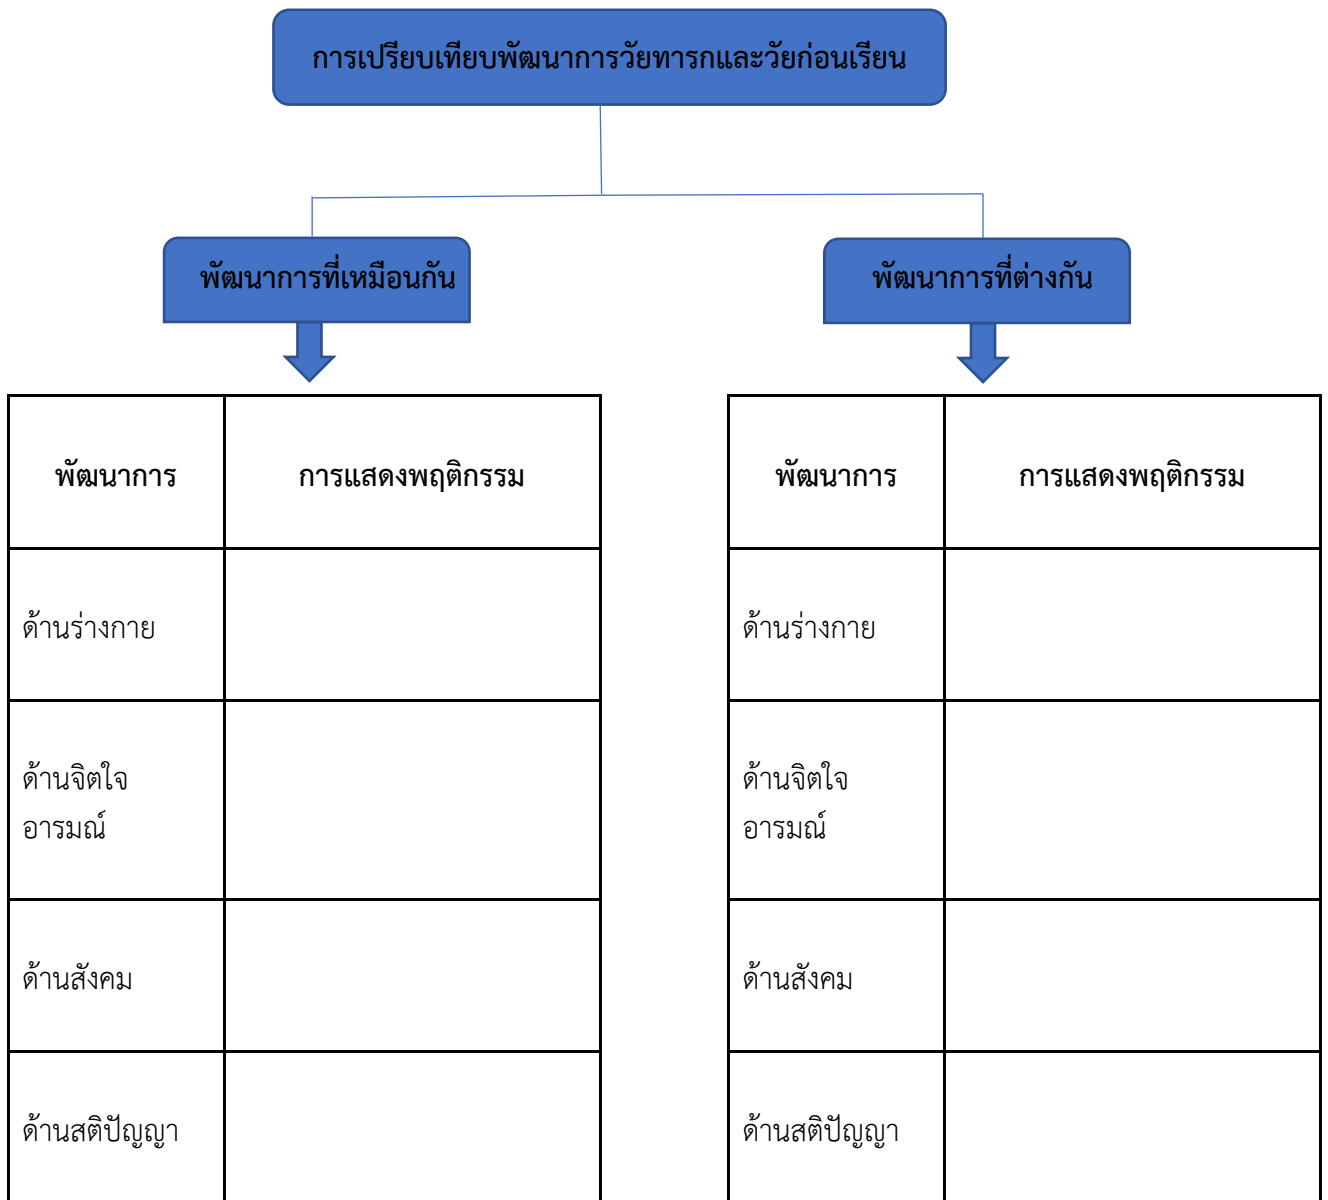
การเปรียบเทียบพัฒนาการวัยทารกและวัยก่อนเรียน

พัฒนาการที่เหมือนกัน

| พัฒนาการ | การแสดงพฤติกรรม |
|---|---|
| ด้านร่างกาย | |
| ด้านจิตใจ อารมณ์ | |
| ด้านสังคม | |
| ด้านสติปัญญา | |

พัฒนาการที่ต่างกัน

| พัฒนาการ | การแสดงพฤติกรรม |
|---|---|
| ด้านร่างกาย | |
| ด้านจิตใจ อารมณ์ | |
| ด้านสังคม | |
| ด้านสติปัญญา | |